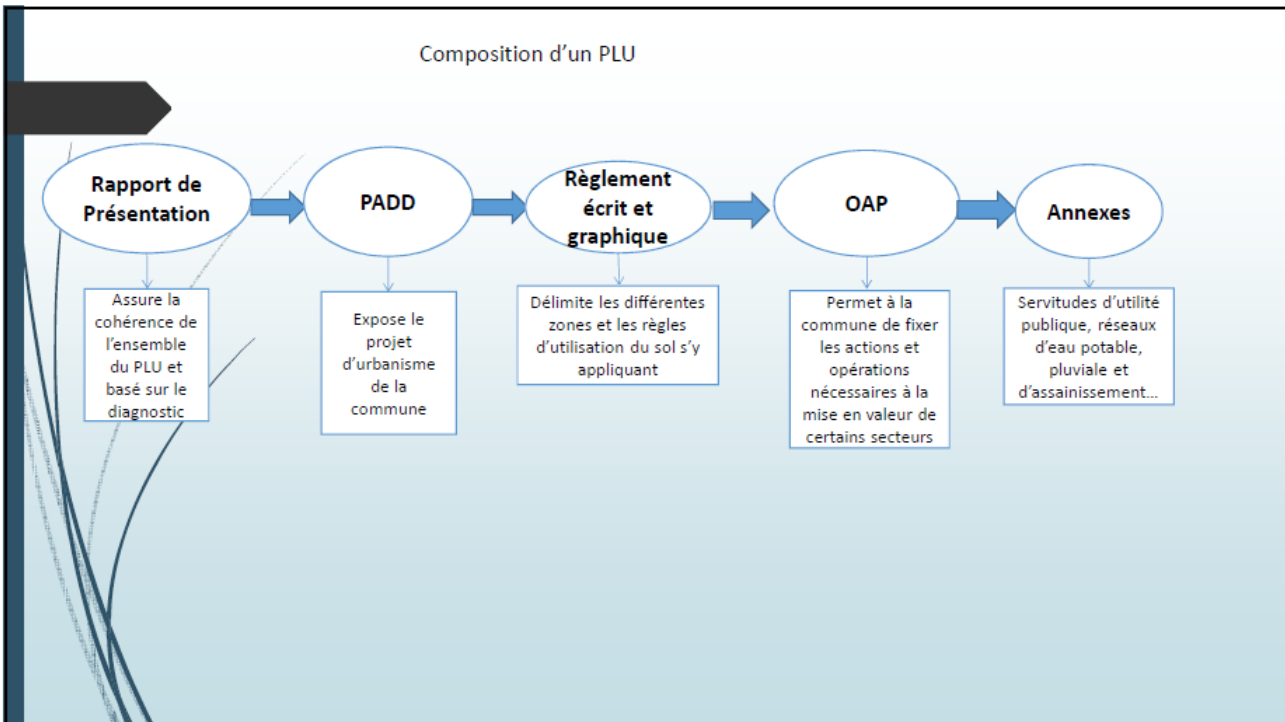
Composition d'un PLU

Rapport de Présentation

Assure la cohérence de l'ensemble du PLU et basé sur le diagnostic

PADD

Expose le projet d'urbanisme de la commune

Règlement écrit et graphique

Délimite les différentes zones et les règles d'utilisation du sol s'y appliquant

OAP

Permet à la commune de fixer les actions et opérations nécessaires à la mise en valeur de certains secteurs

Annexes

Servitudes d'utilité publique, réseaux d'eau potable, pluviale et d'assainissement…